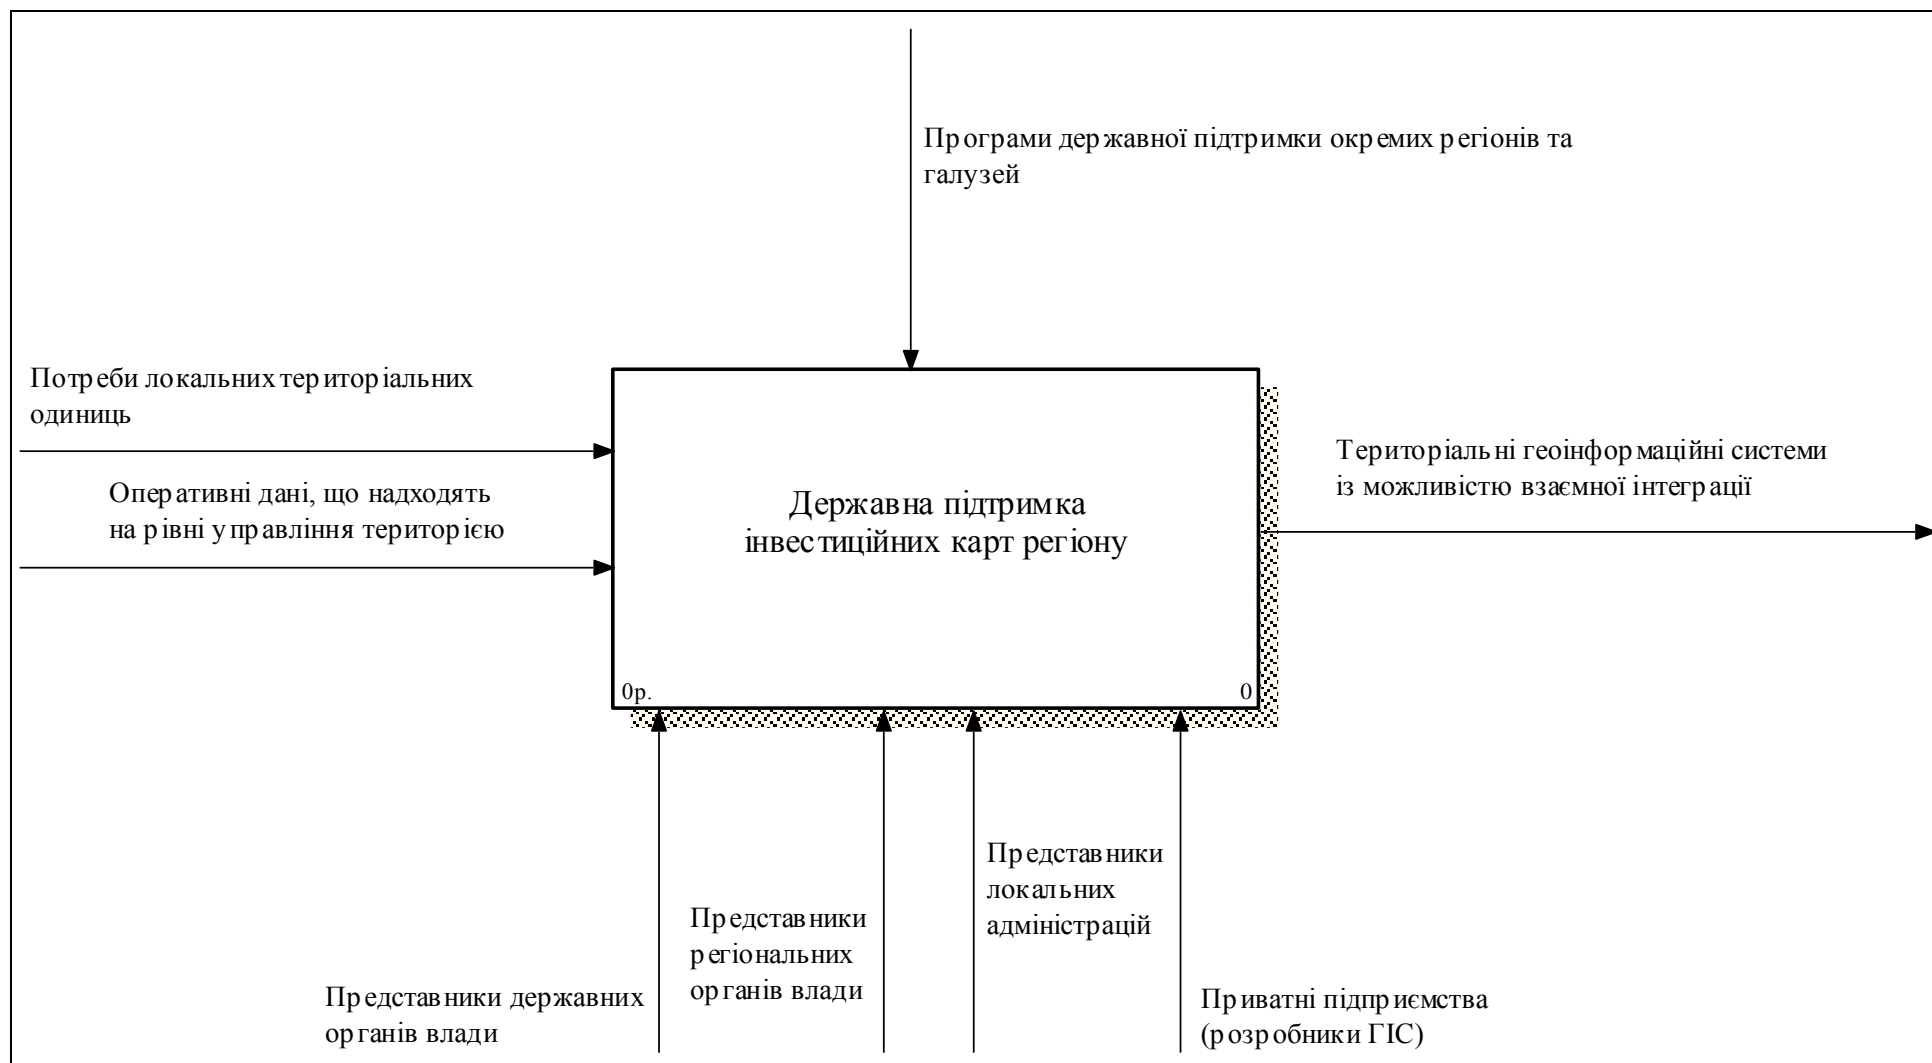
Програми державної підтримки окремих регіонів та галузей

Потреби локальних територіальних одиниць

Оперативні дані, що надходять на рівні управління територією

Державна підтримка інвестиційних карт регіону

0р.

0

Територіальні геоінформаційні системи із можливістю взаємної інтеграції

Представники державних органів влади

Представники регіональних органів влади

Представники локальних адміністрацій

Приватні підприємства (розробники ГІС)